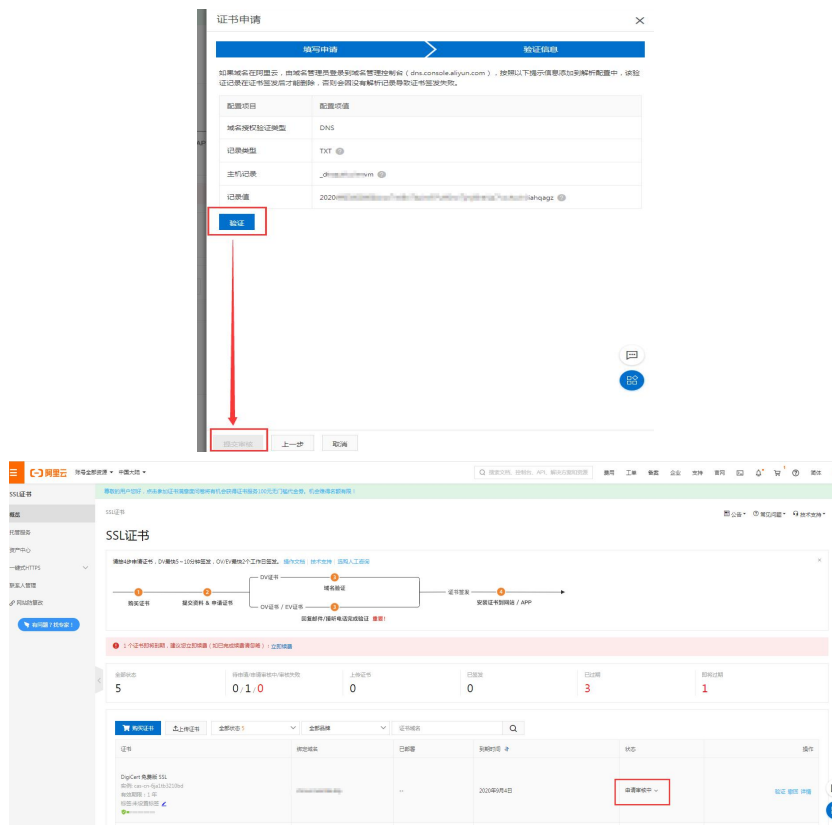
证书申请

填写申请
验证信息

如果域名在阿里云，由域名管理员登录到域名管理控制台（dns.console.aliyun.com），按照以下提示信息添加到解析配置中，该验证记录在证书签发后才能删除，否则会因没有解析记录导致证书签发失败。

| 配置项目 | 配置项值 |
|---|---|
| 域名授权验证类型 | DNS |
| 记录类型 | TXT |
| 主机记录 | _dn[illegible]m |
| 记录值 | 2020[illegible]ahqagz |

验证

提交审核
上一步
取消

阿里云 账号全部资源 中国大陆

搜索文档、控制台、API、解决方案和资源
费用 工单 备案 企业 支持 官网 简体

SSL证书
概览
托管服务
资产中心
一键式HTTPS
新客入管理
问题反馈
有问题？找专家！

SSL证书

SSL证书

公告 常见问题 技术支持

购买证书
提交资料 & 申请证书
DV证书
域名验证
DV证书 / EV证书
证书签发
安装证书到网站 / APP

1 个证书即将到期，建议您立即续费（如已完成续费请忽略）：立即续费

| 全部证书 | 待申请/审核/审核失败 | 上传证书 | 已签发 | 已过期 | 即将过期 |
|---|---|---|---|---|---|
| 5 | 0 / 1 / 0 | 0 | 0 | 3 | 1 |

购买证书 上传证书 全部状态 全部品牌 证书域名

| 证书 | 绑定域名 | 已部署 | 到期时间 | 状态 | 操作 |
|---|---|---|---|---|---|
| DigiCert 免费版 SSL<br>实例：cas-cn-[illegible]<br>有效期限：1年 | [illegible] | -- | 2020年9月4日 | 申请审核中 | 验证 撤回 详情 |